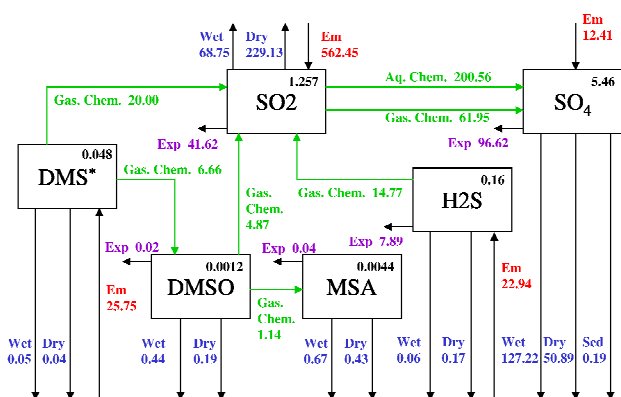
Wet
68.75

Dry
229.13

Em
562.45

Em
12.41

Gas. Chem. 20.00

1.257
SO2

Aq. Chem. 200.56

5.46
$SO_4$

Gas. Chem. 61.95

Exp 41.62

Exp 96.62

0.048
DMS*

Gas. Chem. 6.66

Gas.
Chem.
4.87

Gas. Chem. 14.77

0.16
H2S

Exp 7.89

Exp 0.02

Exp 0.04

0.0012
DMSO

0.0044
MSA

Em
25.75

Em
22.94

Gas.
Chem.
1.14

Wet
0.05

Dry
0.04

Wet
0.44

Dry
0.19

Wet
0.67

Dry
0.43

Wet
0.06

Dry
0.17

Wet
127.22

Dry
50.89

Sed
0.19